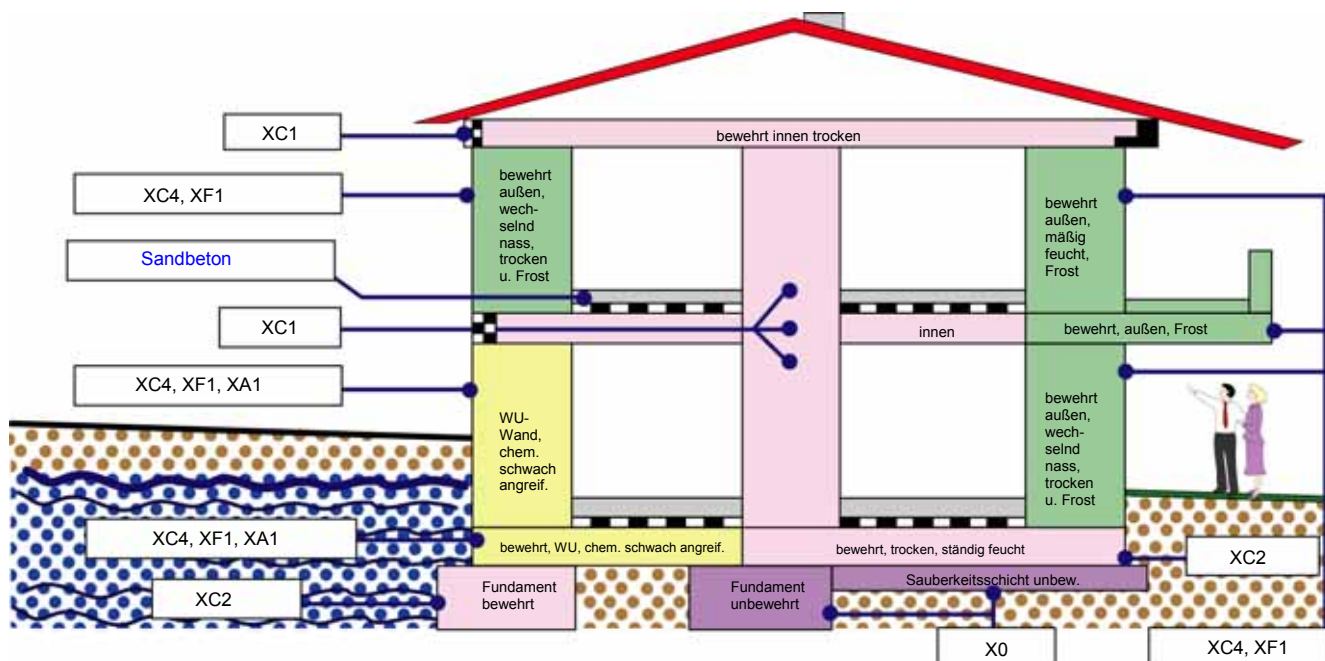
XC1

bewehrt innen trocken

XC4, XF1

bewehrt außen, wechselnd nass, trocken u. Frost

bewehrt außen, mäßig feucht, Frost

Sandbeton

XC1

innen

bewehrt, außen, Frost

XC4, XF1, XA1

WU-Wand, chem. schwach angreif.

bewehrt außen, wechselnd nass, trocken u. Frost

XC4, XF1, XA1

bewehrt, WU, chem. schwach angreif.

bewehrt, trocken, ständig feucht

XC2

XC2

Fundament bewehrt

Fundament unbewehrt

Sauberkeitsschicht unbew.

X0

XC4, XF1